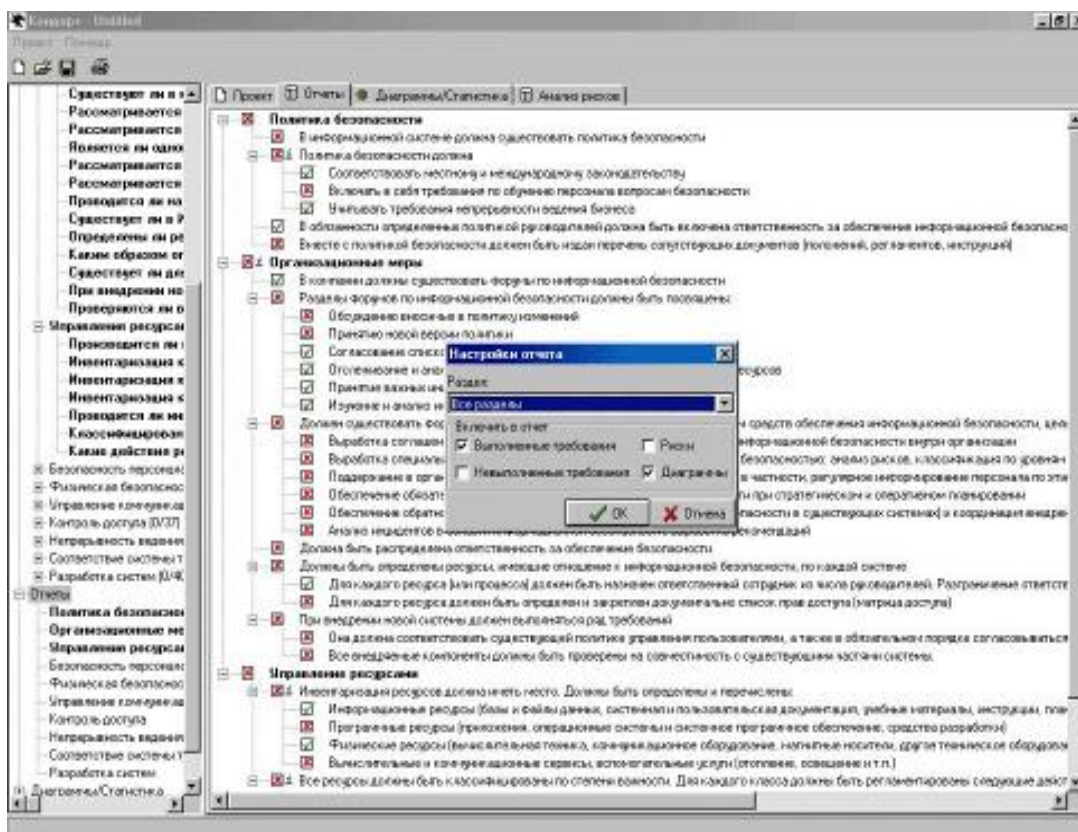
Кондор - Untitled
Проект Помощь

Существует ли в
Рассматривается
Рассматривается
Является ли одно
Рассматривается
Рассматривается
Проводится ли на
Существует ли в
Определены ли ре
Каким образом от
Существует ли дл
При внедрении но
Проверяются ли о
Управление ресурса
Происходится ли
Инвентаризация к
Инвентаризация к
Инвентаризация к
Проводится ли ин
Классифицирован
Какие действия р
Безопасность персонал
Физическая безопасно
Управление коммуника
Контроль доступа (0/37)
Непрерывность ведени
Соответствие системы т
Разработка систем (0/4
Отчеты
Политика безопасност
Организационные ме
Управление ресурса
Безопасность персонал
Физическая безопасно
Управление коммуника
Контроль доступа
Непрерывность ведени
Соответствие системы т
Разработка систем
Диаграммы/Статистика

Проект | Отчеты | Диаграммы/Статистика | Анализ рисков

Политика безопасности
В информационной системе должна существовать политика безопасности
Политика безопасности должна
Соответствовать местному и международному законодательству
Включать в себя требования по обучению персонала вопросам безопасности
Учитывать требования непрерывности ведения бизнеса
В обязанности определенных политикой руководителей должна быть включена ответственность за обеспечение информационной безопасно
Вместе с политикой безопасности должен быть издан перечень сопутствующих документов (положений, регламентов, инструкций)
Организационные меры
В компании должны существовать форумы по информационной безопасности
Разделы форумов по информационной безопасности должны быть посвящены
Обсуждению внесения в политику изменений
Принятию новой версии политики
Согласование списк
Отслеживание и ана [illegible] ресурсов
Принятие важных ие
Изучение и анализ и
Должен существовать фор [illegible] средств обеспечения информационной безопасности, цел
Выработка соглашени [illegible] информационной безопасности внутри организации
Выработка специальн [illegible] безопасностью: анализ рисков, классификация по уровням
Поддержание в орган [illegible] в частности, регулярное информирование персонала по эти
Обеспечение обязате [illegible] ты при стратегическом и оперативном планировании
Обеспечение обратно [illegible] пасности в существующих системах) и координация внедре
Анализ инцидентов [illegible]
Должна быть распределена ответственность за обеспечение безопасности
Должны быть определены ресурсы, имеющие отношение к информационной безопасности, по каждой системе
Для каждого ресурса (или процесса) должен быть назначен ответственный сотрудник из числа руководителей. Разграничение ответстве
Для каждого ресурса должен быть определен и закреплен документально список прав доступа (матрица доступа)
При внедрении новой системы должен выполняться ряд требований
Она должна соответствовать существующей политике управления пользователями, а также и обязательном порядке согласовываться
Все внедряемые компоненты должны быть проверены на совместимость с существующими частями системы.
Управление ресурсами
Инвентаризация ресурсов должна иметь место. Должны быть определены и перечислены
Информационные ресурсы (базы и файлы данных, системная и пользовательская документация, учебные материалы, инструкции, пла
Программные ресурсы (приложения, операционные системы и системное программное обеспечение, средства разработки)
Физические ресурсы (вычислительная техника, коммуникационное оборудование, магнитные носители, другое техническое оборудов
Вычислительные и коммуникационные сервисы, вспомогательные услуги (отопление, освещение и т.п.)
Все ресурсы должны быть классифицированы по степени важности. Для каждого класса должны быть регламентированы следующие дейст

Настройки отчета
Раздел
Все разделы
Включить в отчет
Выполненные требования
Риски
Невыполненные требования
Диаграммы
OK
Отмена